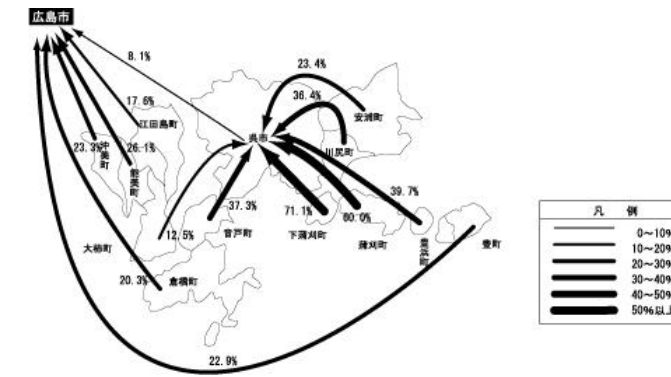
広島市

8.1%

23.4%

36.4%

安浦町

17.6%

江田島町

23.3%

沖美町

26.1%

能美町

呉市

川尻町

37.3%

71.1%

80.0%

39.7%

12.5%

音戸町

下蒲刈町

蒲刈町

豊浜町

豊町

大柿町

20.3%

倉橋町

22.9%

凡　例

0～10%

10～20%

20～30%

30～40%

40～50%

50%以上